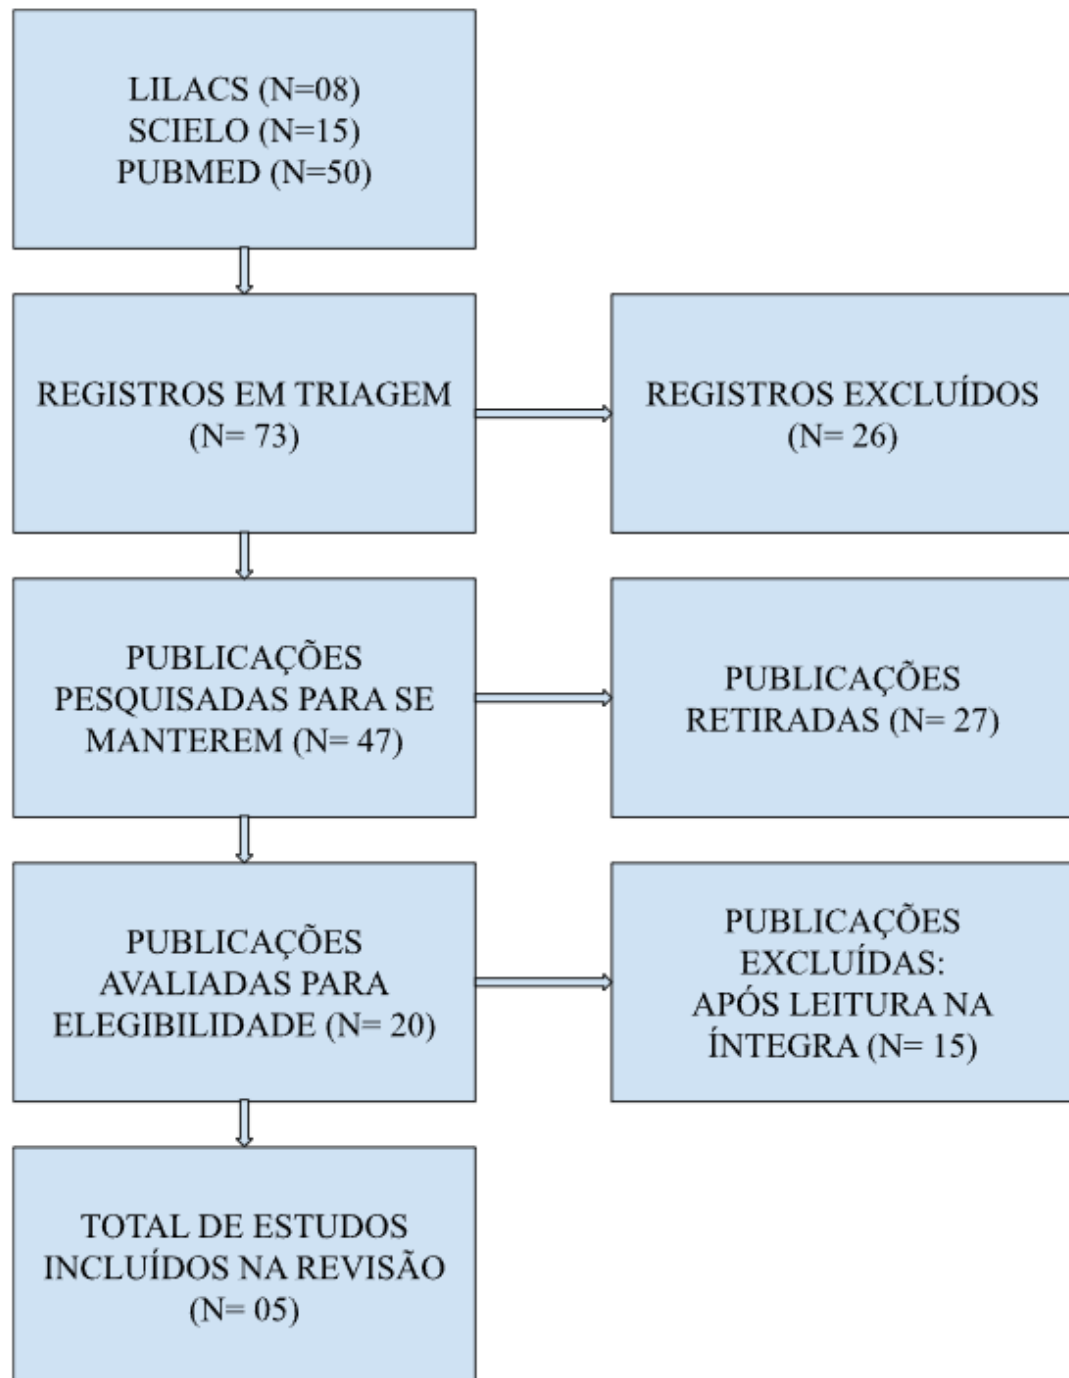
LILACS (N=08)
SCIELO (N=15)
PUBMED (N=50)

REGISTROS EM TRIAGEM
(N= 73)

REGISTROS EXCLUÍDOS
(N= 26)

PUBLICAÇÕES PESQUISADAS PARA SE MANTEREM (N= 47)

PUBLICAÇÕES RETIRADAS (N= 27)

PUBLICAÇÕES AVALIADAS PARA ELEGIBILIDADE (N= 20)

PUBLICAÇÕES EXCLUÍDAS:
APÓS LEITURA NA ÍNTEGRA (N= 15)

TOTAL DE ESTUDOS INCLUÍDOS NA REVISÃO
(N= 05)